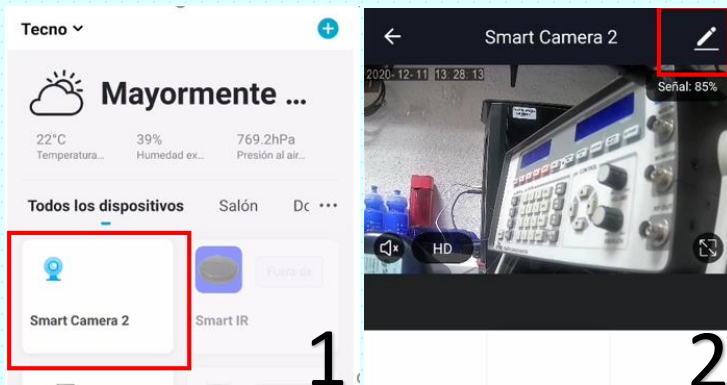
Tecno

Mayormente ...

22°C
Temperatura...

39%
Humedad ex...

769.2hPa
Presión al air...

Todos los dispositivos Salón Dc ···

Smart Camera 2

Smart IR

Fuera de

1

Smart Camera 2

2020-12-11 13:28:13

Señal: 85%

HD

2